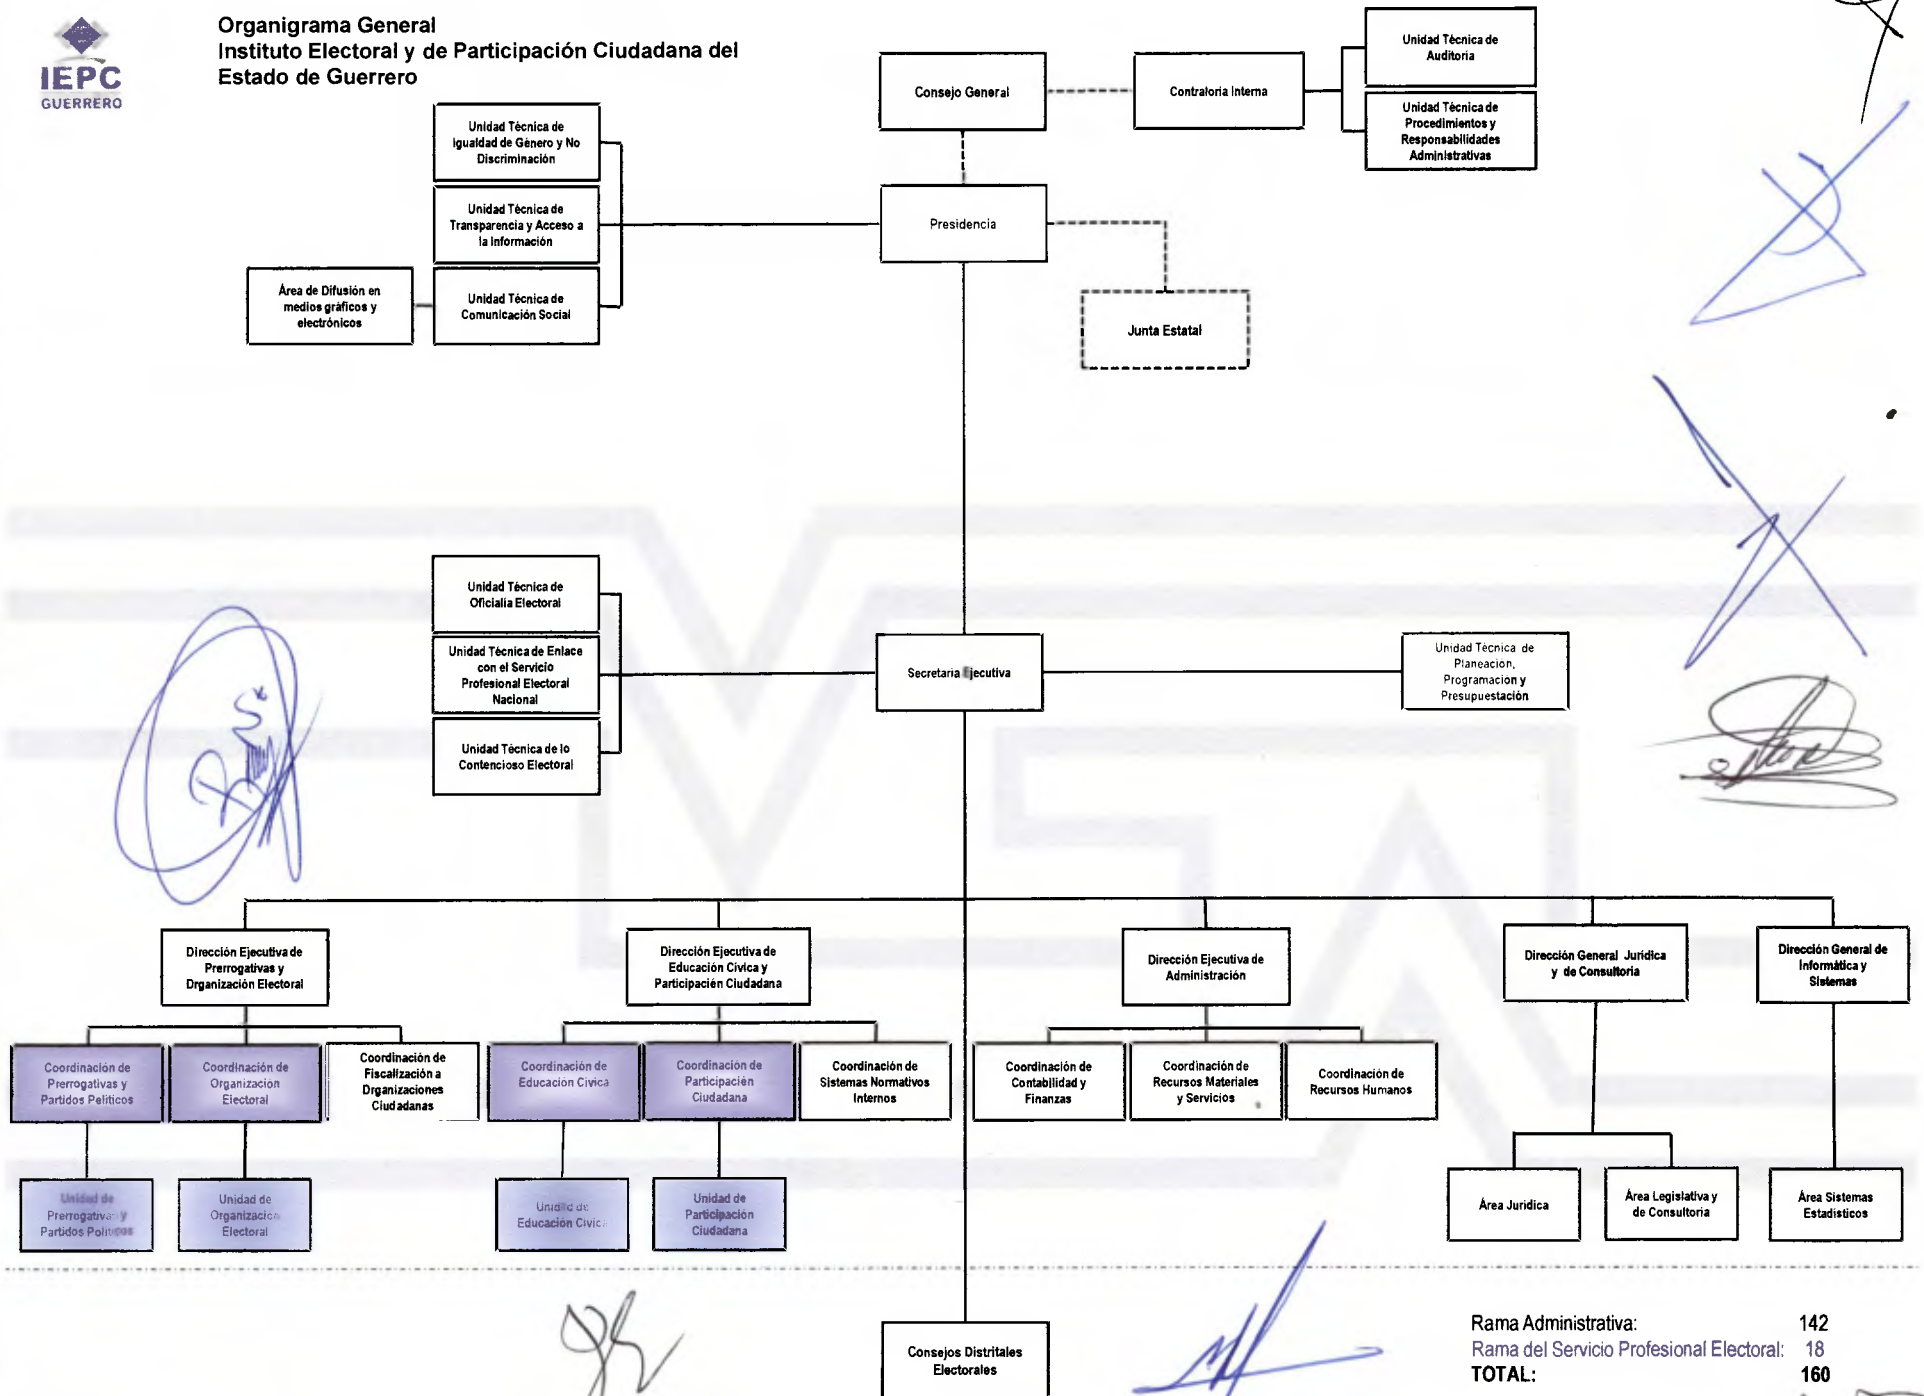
IEPC GUERRERO

Organigrama General
Instituto Electoral y de Participación Ciudadana del Estado de Guerrero

Consejo General

Contraloría Interna

Unidad Técnica de Auditoría

Unidad Técnica de Procedimientos y Responsabilidades Administrativas

Unidad Técnica de Igualdad de Género y No Discriminación

Unidad Técnica de Transparencia y Acceso a la Información

Área de Difusión en medios gráficos y electrónicos

Unidad Técnica de Comunicación Social

Presidencia

Junta Estatal

Unidad Técnica de Oficialía Electoral

Unidad Técnica de Enlace con el Servicio Profesional Electoral Nacional

Unidad Técnica de lo Contencioso Electoral

Secretaría Ejecutiva

Unidad Técnica de Planeación, Programación y Presupuestación

Dirección Ejecutiva de Prerrogativas y Organización Electoral

Dirección Ejecutiva de Educación Cívica y Participación Ciudadana

Dirección Ejecutiva de Administración

Dirección General Jurídica y de Consultoría

Dirección General de Informática y Sistemas

Coordinación de Prerrogativas y Partidos Políticos

Coordinación de Organización Electoral

Coordinación de Fiscalización a Organizaciones Ciudadanas

Coordinación de Educación Cívica

Coordinación de Participación Ciudadana

Coordinación de Sistemas Normativos Internos

Coordinación de Contabilidad y Finanzas

Coordinación de Recursos Materiales y Servicios

Coordinación de Recursos Humanos

Unidad de Prerrogativas y Partidos Políticos

Unidad de Organización Electoral

Unidad de Educación Cívica

Unidad de Participación Ciudadana

Área Jurídica

Área Legislativa y de Consultoría

Área Sistemas Estadísticos

Consejos Distritales Electorales

Rama Administrativa: 142
Rama del Servicio Profesional Electoral: 18
TOTAL: 160